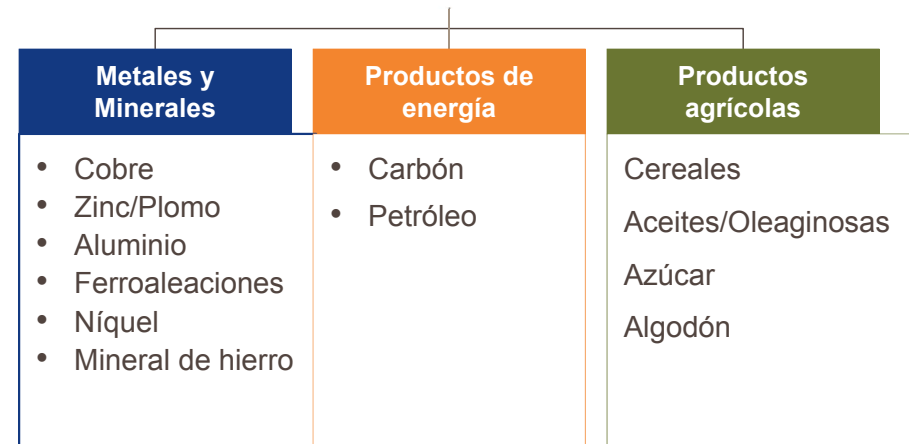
Metales y Minerales

• Cobre
• Zinc/Plomo
• Aluminio
• Ferroaleaciones
• Níquel
• Mineral de hierro

Productos de energía

• Carbón
• Petróleo

Productos agrícolas

Cereales
Aceites/Oleaginosas
Azúcar
Algodón